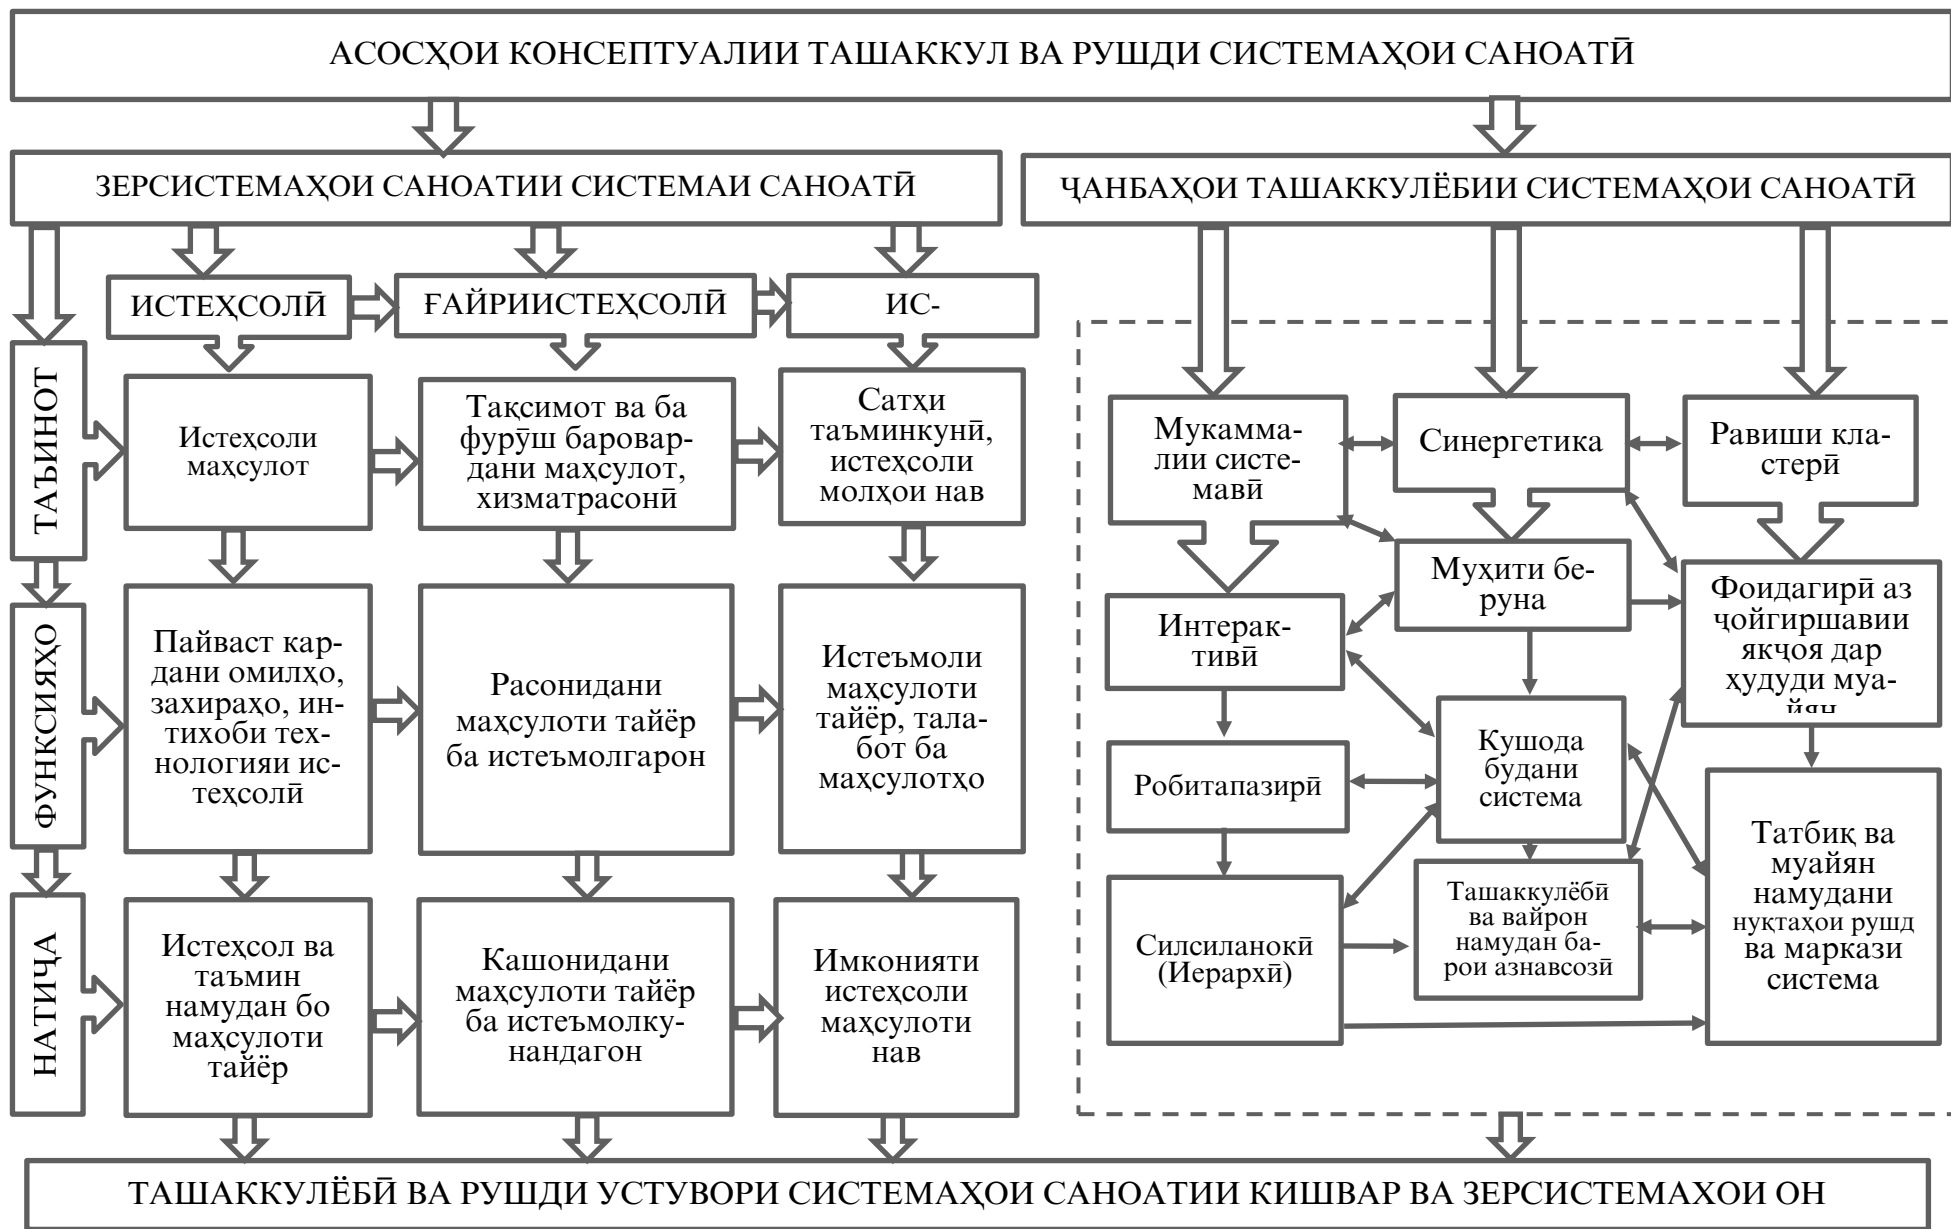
АСОСҲОИ КОНСЕПТУАЛИИ ТАШАККУЛ ВА РУШДИ СИСТЕМАҲОИ САНОАТӢ

ЗЕРСИСТЕМАҲОИ САНОАТИИ СИСТЕМАИ САНОАТӢ

ҶАНБАҲОИ ТАШАККУЛЁБИИ СИСТЕМАҲОИ САНОАТӢ

ИСТЕҲСОЛӢ

ҒАЙРИИСТЕҲСОЛӢ

ИС-

ТАЪИНОТ

Истеҳсоли маҳсулот

Тақсимот ва ба фурӯш баровардани маҳсулот, хизматрасонӣ

Сатҳи таъминкунӣ, истеҳсоли молҳои нав

ФУНКСИЯҲО

Пайваст кардани омилҳо, захираҳо, интихоби технологияи истеҳсолӣ

Расонидани маҳсулоти тайёр ба истеъмолгарон

Истеъмоли маҳсулоти тайёр, талабот ба маҳсулотҳо

НАТИҶА

Истеҳсол ва таъмин намудан бо маҳсулоти тайёр

Кашонидани маҳсулоти тайёр ба истеъмолкунандагон

Имконияти истеҳсоли маҳсулоти нав

Мукаммалии системавӣ

Синергетика

Равиши кластерӣ

Муҳити беруна

Фоидагирӣ аз ҷойгиршавии якҷоя дар ҳудуди муа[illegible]

Интерактивӣ

Кушода будани система

Робитапазирӣ

Татбиқ ва муайян намудани нуктаҳои рушд ва маркази система

Силсиланокӣ (Иерархӣ)

Ташаккулёбӣ ва вайрон намудан барои азнавсозӣ

ТАШАККУЛЁБӢ ВА РУШДИ УСТУВОРИ СИСТЕМАҲОИ САНОАТИИ КИШВАР ВА ЗЕРСИСТЕМАХОИ ОН